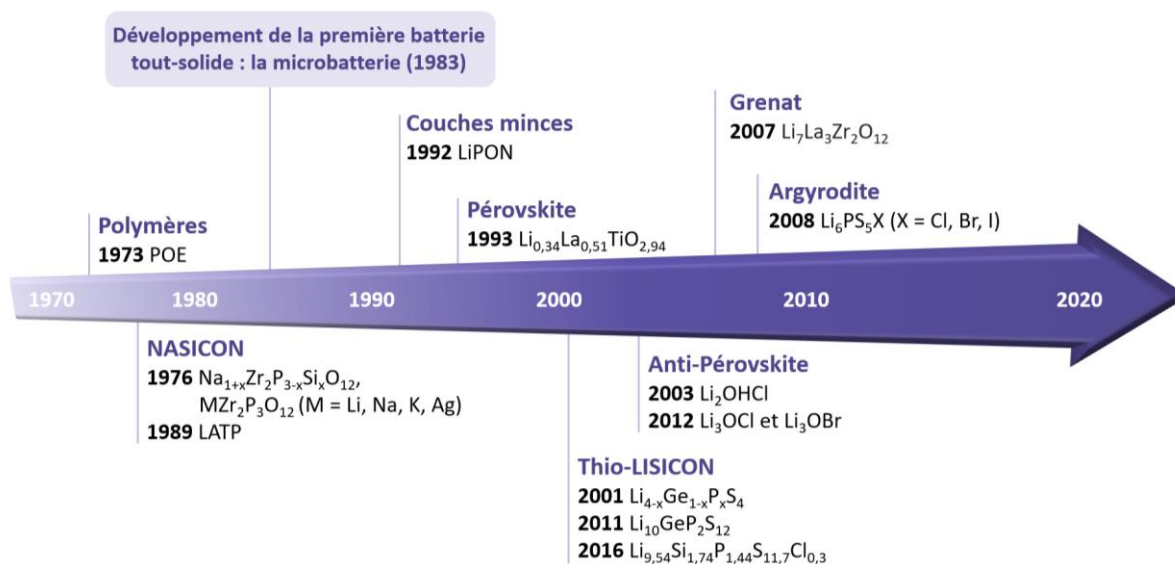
Développement de la première batterie tout-solide : la microbatterie (1983)

Grenat
2007 $Li_7La_3Zr_2O_{12}$

Couches minces
1992 LiPON

Argyrodite
2008 $Li_6PS_5X$ (X = Cl, Br, I)

Polymères
1973 POE

Pérovskite
1993 $Li_{0,34}La_{0,51}TiO_{2,94}$

1970 1980 1990 2000 2010 2020

NASICON
1976 $Na_{1+x}Zr_2P_{3-x}Si_xO_{12}$,
$MZr_2P_3O_{12}$ (M = Li, Na, K, Ag)
1989 LATP

Anti-Pérovskite
2003 $Li_2OHCl$
2012 $Li_3OCl$ et $Li_3OBr$

Thio-LISICON
2001 $Li_{4-x}Ge_{1-x}P_xS_4$
2011 $Li_{10}GeP_2S_{12}$
2016 $Li_{9,54}Si_{1,74}P_{1,44}S_{11,7}Cl_{0,3}$